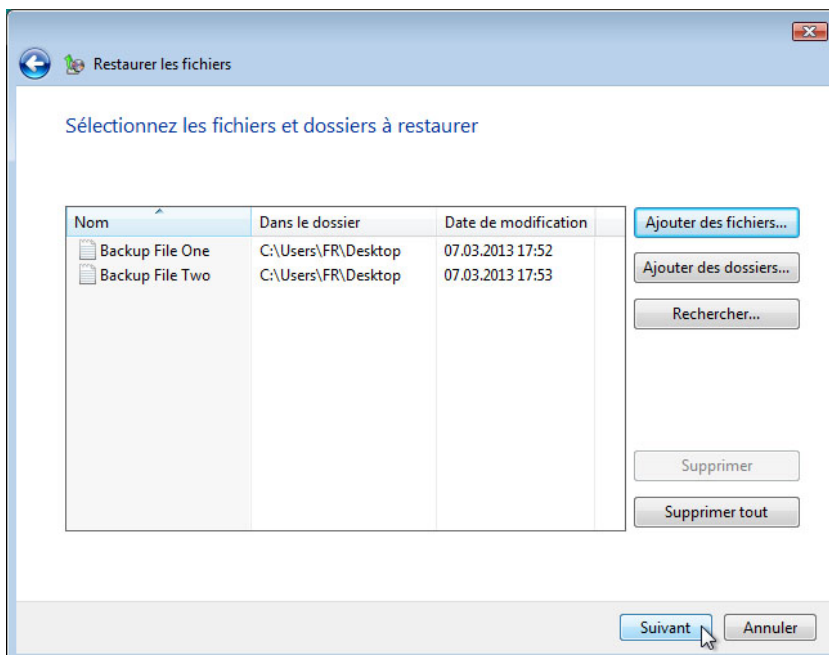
Restaurer les fichiers

Sélectionnez les fichiers et dossiers à restaurer

| Nom | Dans le dossier | Date de modification |
|---|---|---|
| Backup File One | C:\Users\FR\Desktop | 07.03.2013 17:52 |
| Backup File Two | C:\Users\FR\Desktop | 07.03.2013 17:53 |

Ajouter des fichiers...

Ajouter des dossiers...

Rechercher...

Supprimer

Supprimer tout

Suivant

Annuler